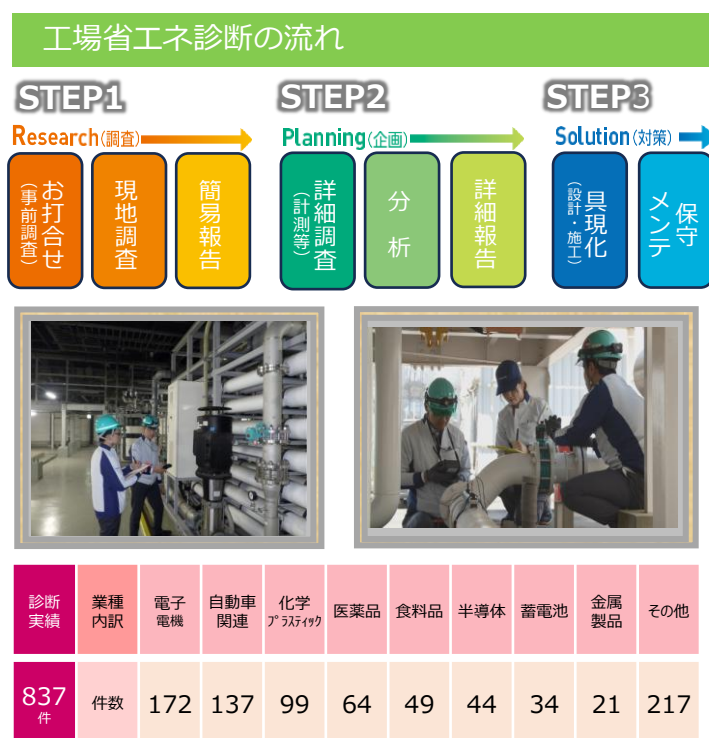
工場省エネ診断の流れ

STEP1

Research(調査)

お打合せ
(事前調査)

現地調査

簡易報告

STEP2

Planning(企画)

詳細調査
(計測等)

分析

詳細報告

STEP3

Solution(対策)

具現化
(設計・施工)

保守メンテ

| 診断実績 | 業種内訳 | 電子電機 | 自動車関連 | 化学プラスティック | 医薬品 | 食料品 | 半導体 | 蓄電池 | 金属製品 | その他 |
|---|---|---|---|---|---|---|---|---|---|---|
| 837件 | 件数 | 172 | 137 | 99 | 64 | 49 | 44 | 34 | 21 | 217 |